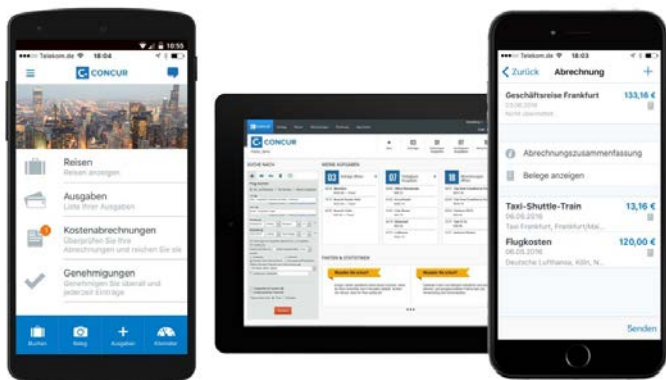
10:55

Telekom.de 18:04

CONCUR

Reisen
Reisen anzeigen

Ausgaben
Liste Ihrer Ausgaben

Kostenabrechnungen
Überprüfen Sie Ihre Abrechnungen und reichen Sie sie

Genehmigungen
Genehmigen Sie überall und jederzeit Einträge

Buchen
Beleg
Ausgaben
Kilometer

CONCUR

SUCHE NACH

MEINE AUFGABEN

03
07
18

FAKTEN & STATISTIKEN

Telekom.de 18:03

Zurück
Abrechnung
+

Geschäftsreise Frankfurt
133,16 €
23.06.2016
Nicht übermittelt

Abrechnungszusammenfassung

Belege anzeigen

Taxi-Shuttle-Train
13,16 €
06.06.2016
Taxi Frankfurt, Frankfurt/Mai...

Flugkosten
120,00 €
06.06.2016
Deutsche Lufthansa, Köln, N...

Senden